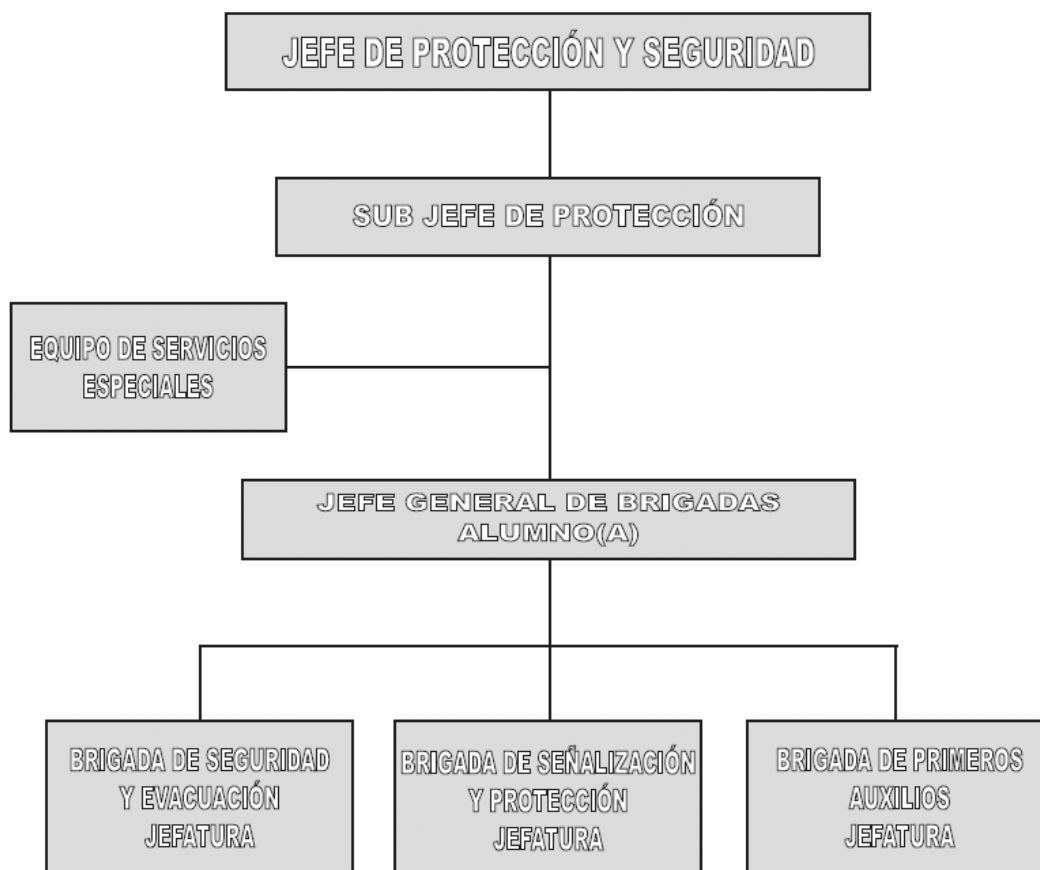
JEFE DE PROTECCIÓN Y SEGURIDAD

SUB JEFE DE PROTECCIÓN

EQUIPO DE SERVICIOS ESPECIALES

JEFE GENERAL DE BRIGADAS ALUMNO(A)

BRIGADA DE SEGURIDAD Y EVACUACIÓN JEFATURA

BRIGADA DE SEÑALIZACIÓN Y PROTECCIÓN JEFATURA

BRIGADA DE PRIMEROS AUXILIOS JEFATURA